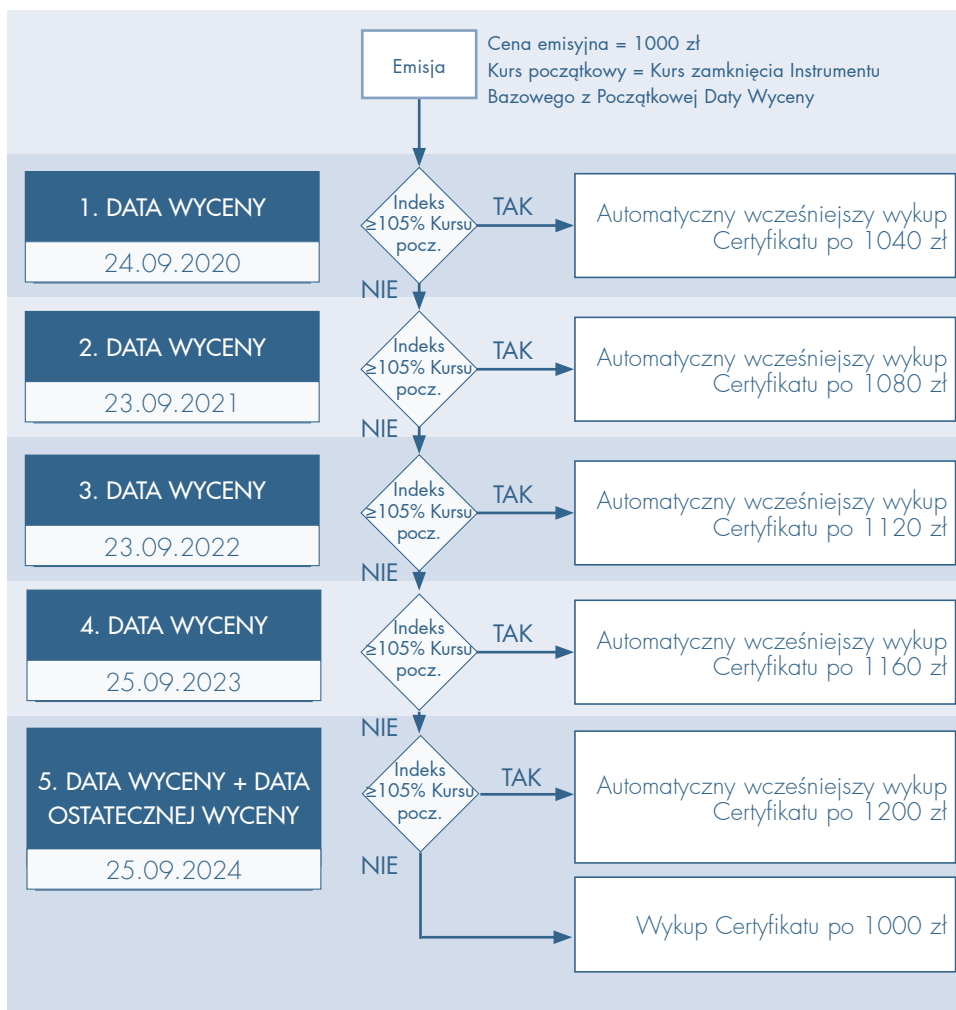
Emisja

Cena emisyjna = 1000 zł
Kurs początkowy = Kurs zamknięcia Instrumentu Bazowego z Początkowej Daty Wyceny

1. DATA WYCENY
24.09.2020

Indeks ≥105% Kursu pocz.

TAK

Automatyczny wcześniejszy wykup Certyfikatu po 1040 zł

NIE

2. DATA WYCENY
23.09.2021

Indeks ≥105% Kursu pocz.

TAK

Automatyczny wcześniejszy wykup Certyfikatu po 1080 zł

NIE

3. DATA WYCENY
23.09.2022

Indeks ≥105% Kursu pocz.

TAK

Automatyczny wcześniejszy wykup Certyfikatu po 1120 zł

NIE

4. DATA WYCENY
25.09.2023

Indeks ≥105% Kursu pocz.

TAK

Automatyczny wcześniejszy wykup Certyfikatu po 1160 zł

NIE

5. DATA WYCENY + DATA OSTATECZNEJ WYCENY
25.09.2024

Indeks ≥105% Kursu pocz.

TAK

Automatyczny wcześniejszy wykup Certyfikatu po 1200 zł

NIE

Wykup Certyfikatu po 1000 zł